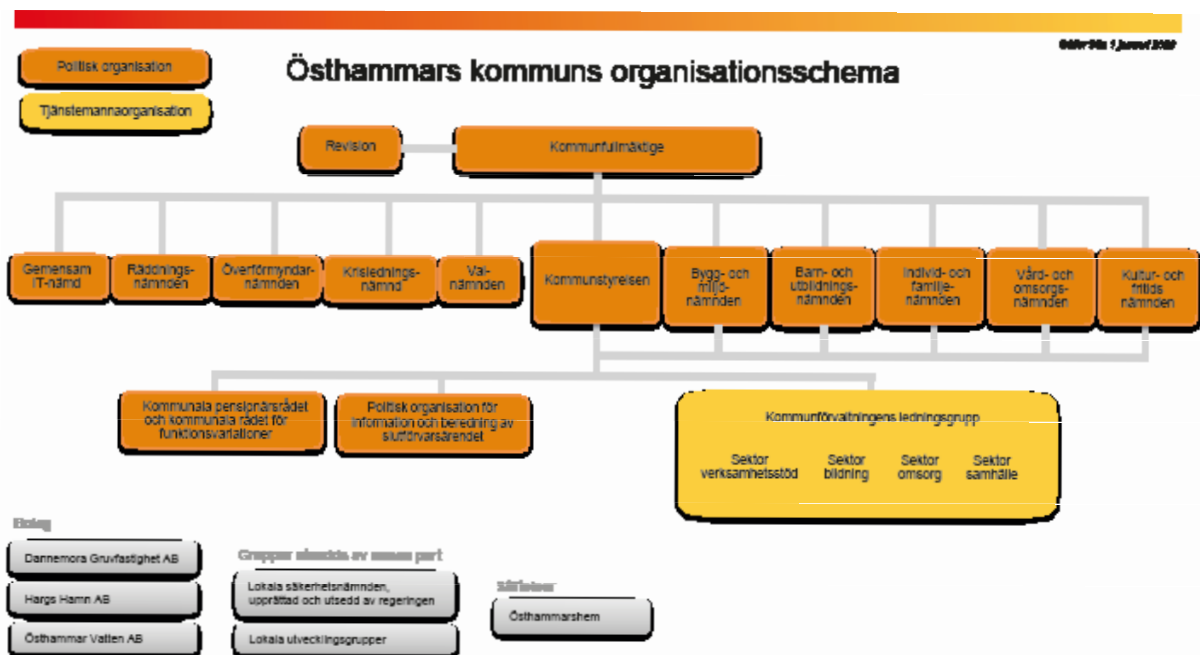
Östhammars kommuns organisationsschema

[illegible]

Politisk organisation

Tjänstemannaorganisation

Revision

Kommunfullmäktige

Gemensam IT-nämnd

Räddningsnämnden

Överförmyndarnämnden

Krisledningsnämnd

Valnämnden

Kommunstyrelsen

Bygg- och miljönämnden

Barn- och utbildningsnämnden

Individ- och familjenämnden

Vård- och omsorgsnämnden

Kultur- och fritidsnämnden

Kommunala pensionärsrådet och kommunala rådet för funktionsvariationer

Politisk organisation för information och beredning av slutförvarsärendet

Kommunförvaltningens ledningsgrupp

Sektor verksamhetsstöd

Sektor bildning

Sektor omsorg

Sektor samhälle

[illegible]

Dannemora Gruvfastighet AB

Hargs Hamn AB

Östhammar Vatten AB

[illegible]

Lokala säkerhetsnämnden, upprättad och utsedd av regeringen

Lokala utvecklingsgrupper

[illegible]

Östhammarshem